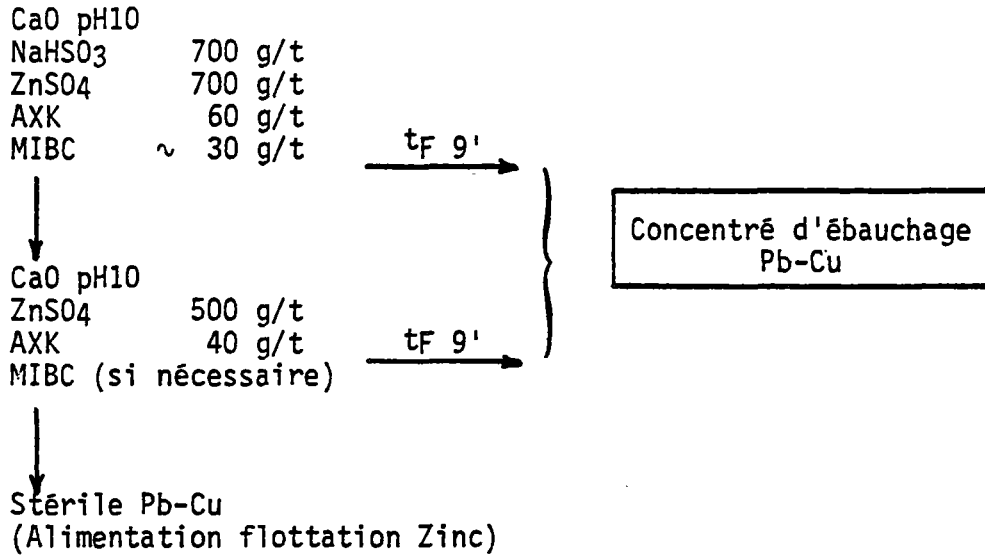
CaO pH10
$NaHSO_3$ 700 g/t
$ZnSO_4$ 700 g/t
AXK 60 g/t
MIBC ~ 30 g/t

$t_F$ 9'

Concentré d'ébauchage Pb-Cu

CaO pH10
$ZnSO_4$ 500 g/t
AXK 40 g/t
MIBC (si nécessaire)

$t_F$ 9'

Stérile Pb-Cu
(Alimentation flottation Zinc)